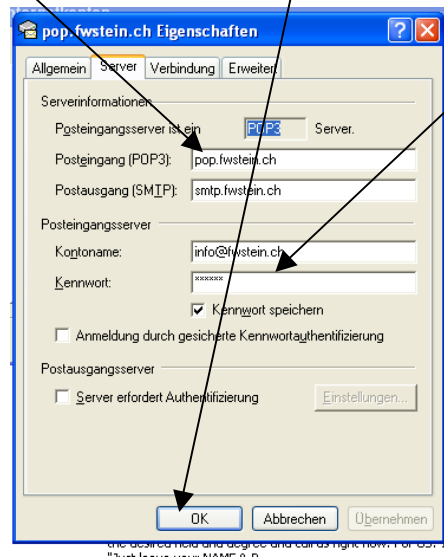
pop.fwstein.ch Eigenschaften

Allgemein | Server | Verbindung | Erweitert

Serverinformationen

Posteingangsserver ist ein POP3 Server.

Posteingang (POP3): pop.fwstein.ch

Postausgang (SMTP): smtp.fwstein.ch

Posteingangsserver

Kontoname: info@fwstein.ch

Kennwort: ******

Kennwort speichern

Anmeldung durch gesicherte Kennwortauthentifizierung

Postausgangsserver

Server erfordert Authentifizierung

Einstellungen...

OK | Abbrechen | Übernehmen

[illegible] the desired field and degree and call us right now. For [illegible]
"Just leave your NAME & P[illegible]